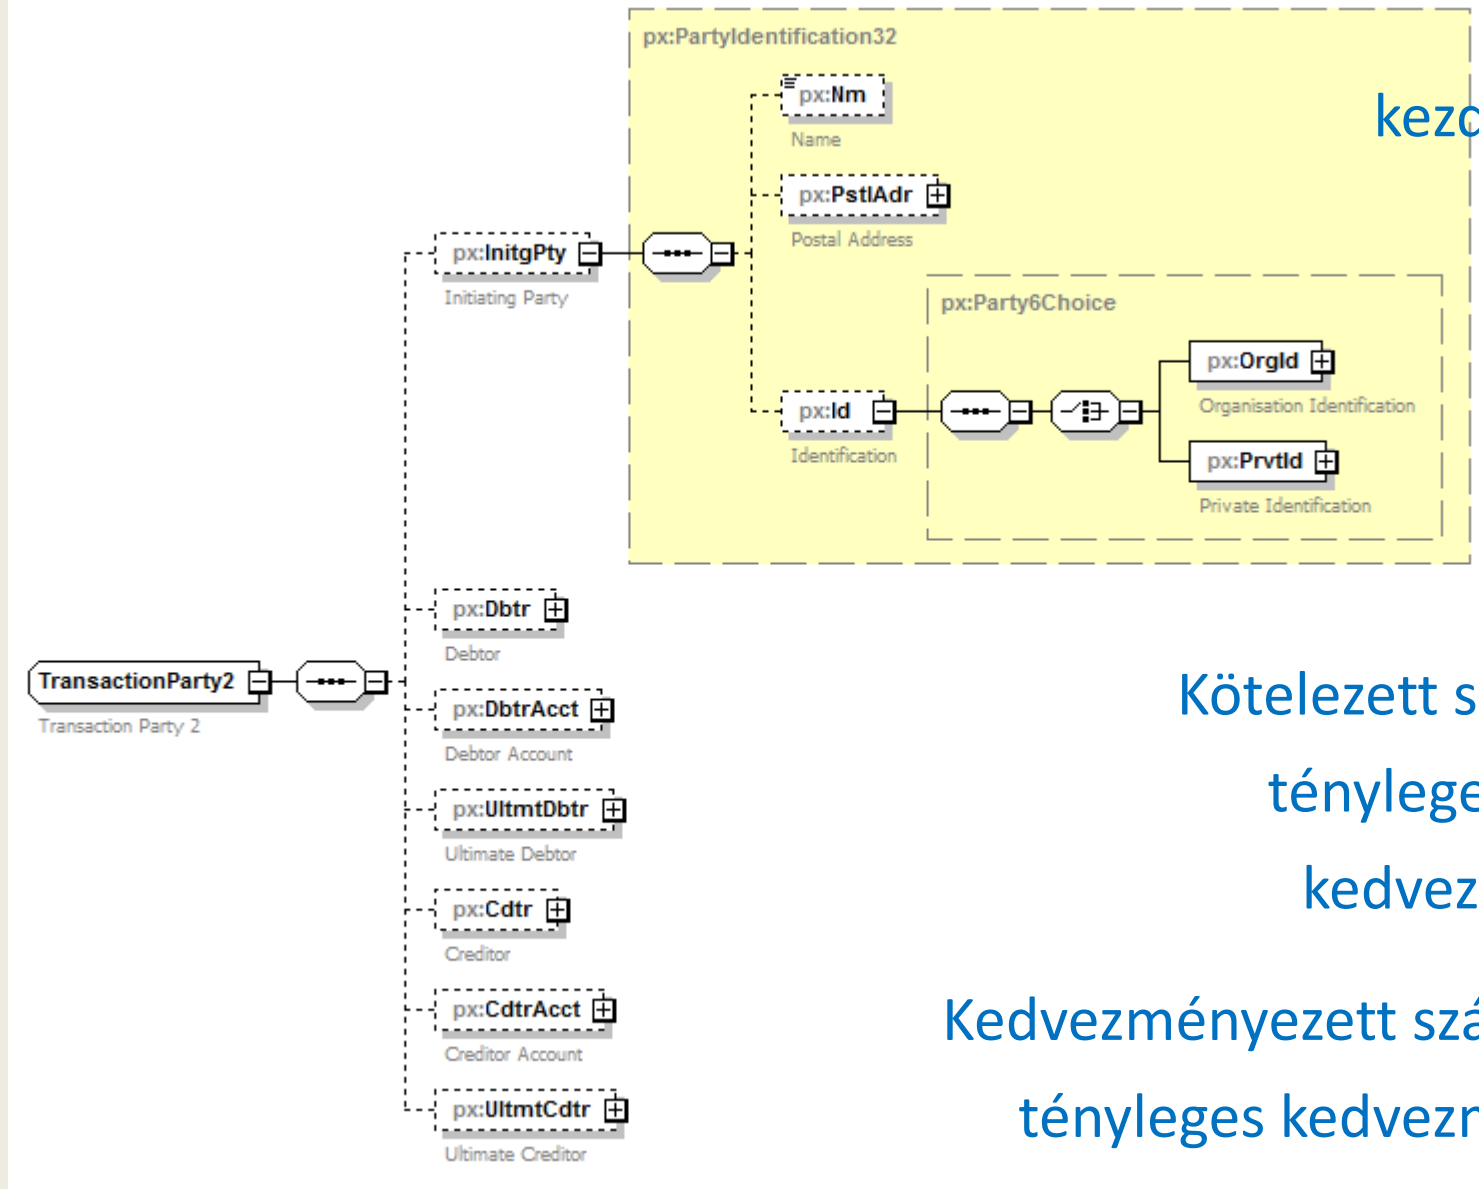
px:PartyIdentification32

px:Nm
Name

px:PstlAdr
Postal Address

px:InitgPty
Initiating Party

px:Party6Choice

px:OrgId
Organisation Identification

px:Id
Identification

px:PrvtId
Private Identification

kezc

px:Dbtr
Debtor

TransactionParty2
Transaction Party 2

px:DbtrAcct
Debtor Account

Kötelezett s

px:UltmtDbtr
Ultimate Debtor

tényleg

px:Cdtr
Creditor

kedvez

px:CdtrAcct
Creditor Account

Kedvezményezett sz

px:UltmtCdtr
Ultimate Creditor

tényleges kedvezr